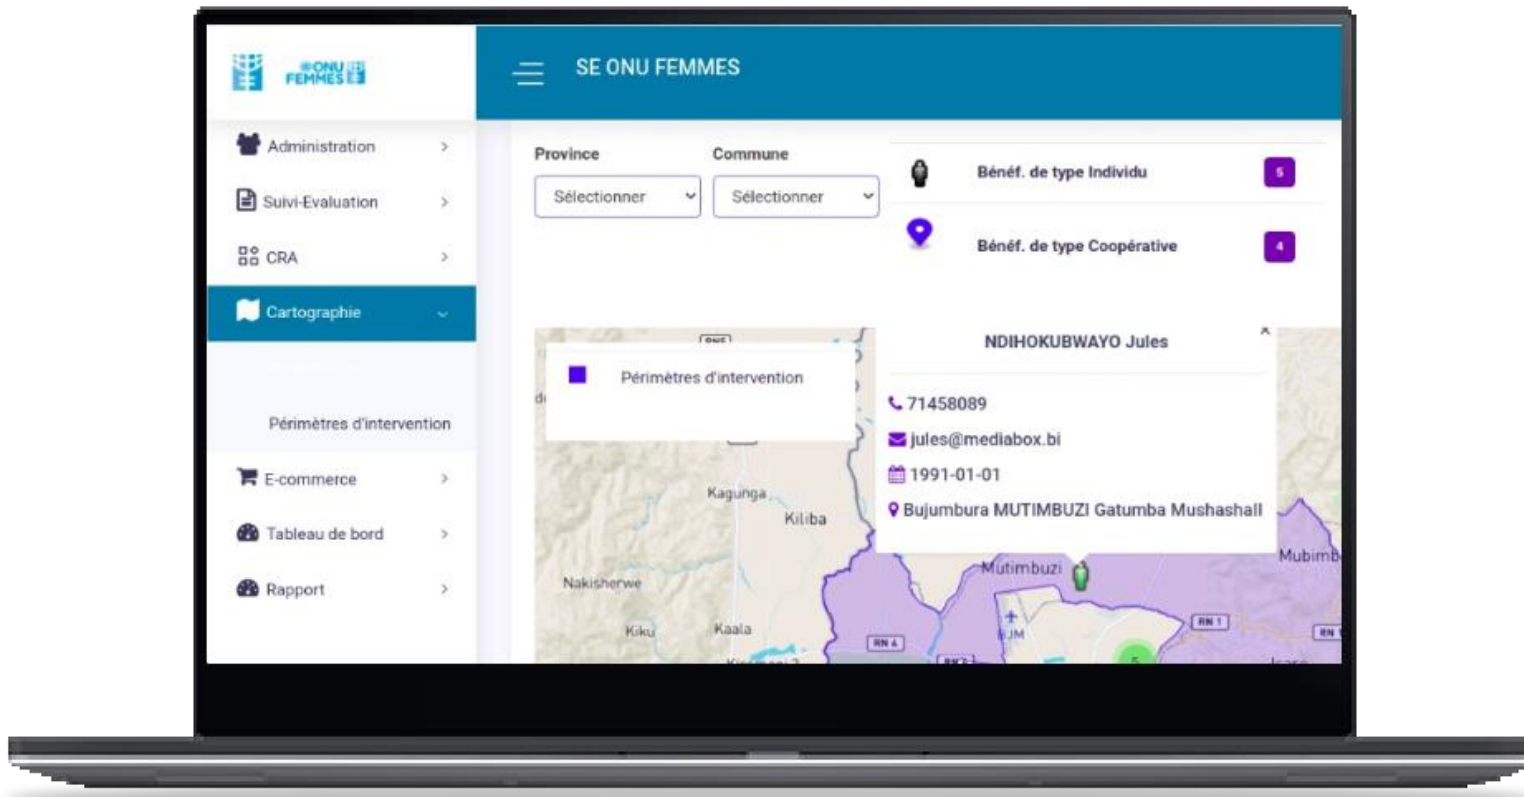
ONU FEMMES

SE ONU FEMMES

Administration >
Suivi-Evaluation >
CRA >
Cartographie
Périmètres d'intervention
E-commerce >
Tableau de bord >
Rapport >

Province
Sélectionner
Commune
Sélectionner

Bénéf. de type Individu 5
Bénéf. de type Coopérative 4

Périmètres d'intervention

NDIHOKUBWAYO Jules
71458089
jules@mediabox.bi
1991-01-01
Bujumbura MUTIMBUZI Gatumba Mushashall

Kagunga
Kiliba
Nakisherwe
Kiku
Kaala
Mutimbuzi
Mubimb
RN 4
RN 1
BJM
5